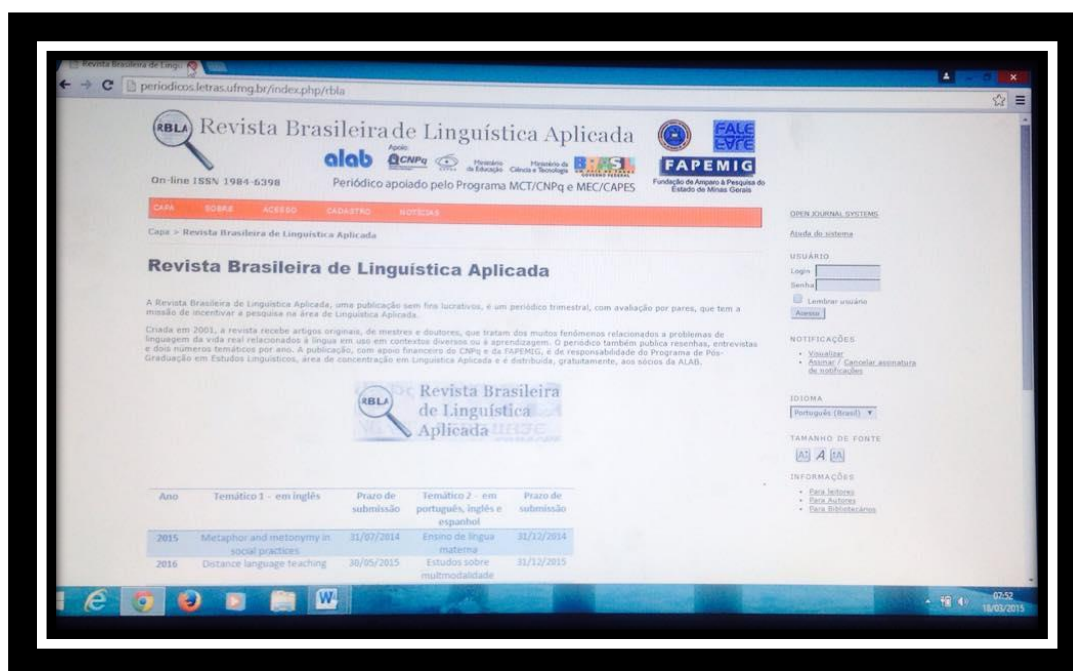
Revista Brasileira de Lingu

periodicos.letras.ufmg.br/index.php/rbla

RBLA Revista Brasileira de Linguística Aplicada

Apoio: alab CNPq Ministério da Educação Ministério da Ciência e Tecnologia BRASIL

FALE

FAPEMIG Fundação de Amparo à Pesquisa do Estado de Minas Gerais

On-line ISSN 1984-6398

Periódico apoiado pelo Programa MCT/CNPq e MEC/CAPES

CAPA SOBRE ACESSO CADASTRO NOTÍCIAS

Capa > Revista Brasileira de Linguística Aplicada

Revista Brasileira de Linguística Aplicada

A Revista Brasileira de Linguística Aplicada, uma publicação sem fins lucrativos, é um periódico trimestral, com avaliação por pares, que tem a missão de incentivar a pesquisa na área de Linguística Aplicada.

Criada em 2001, a revista recebe artigos originais, de mestres e doutores, que tratam dos muitos fenômenos relacionados a problemas de linguagem da vida real relacionados à língua em uso em contextos diversos ou à aprendizagem. O periódico também publica resenhas, entrevistas e dois números temáticos por ano. A publicação, com apoio financeiro do CNPq e da FAPEMIG, é de responsabilidade do Programa de Pós-Graduação em Estudos Linguísticos, área de concentração em Linguística Aplicada e é distribuída, gratuitamente, aos sócios da ALAB.

RBLA Revista Brasileira de Linguística Aplicada

| Ano | Temático 1 - em inglês | Prazo de submissão | Temático 2 - em português, inglês e espanhol | Prazo de submissão |
|---|---|---|---|---|
| 2015 | Metaphor and metonymy in social practices | 31/07/2014 | Ensino de língua materna | 31/12/2014 |
| 2016 | Distance language teaching | 30/05/2015 | Estudos sobre multimodalidade | 31/12/2015 |

OPEN JOURNAL SYSTEMS

Ajuda do sistema

USUÁRIO
Login
Senha
Lembrar usuário
Acesso

NOTIFICAÇÕES
• Visualizar
• Assinar / Cancelar assinatura de notificações

IDIOMA
Português (Brasil)

TAMANHO DE FONTE

INFORMAÇÕES
• Para leitores
• Para Autores
• Para Bibliotecários

07:52
18/03/2015